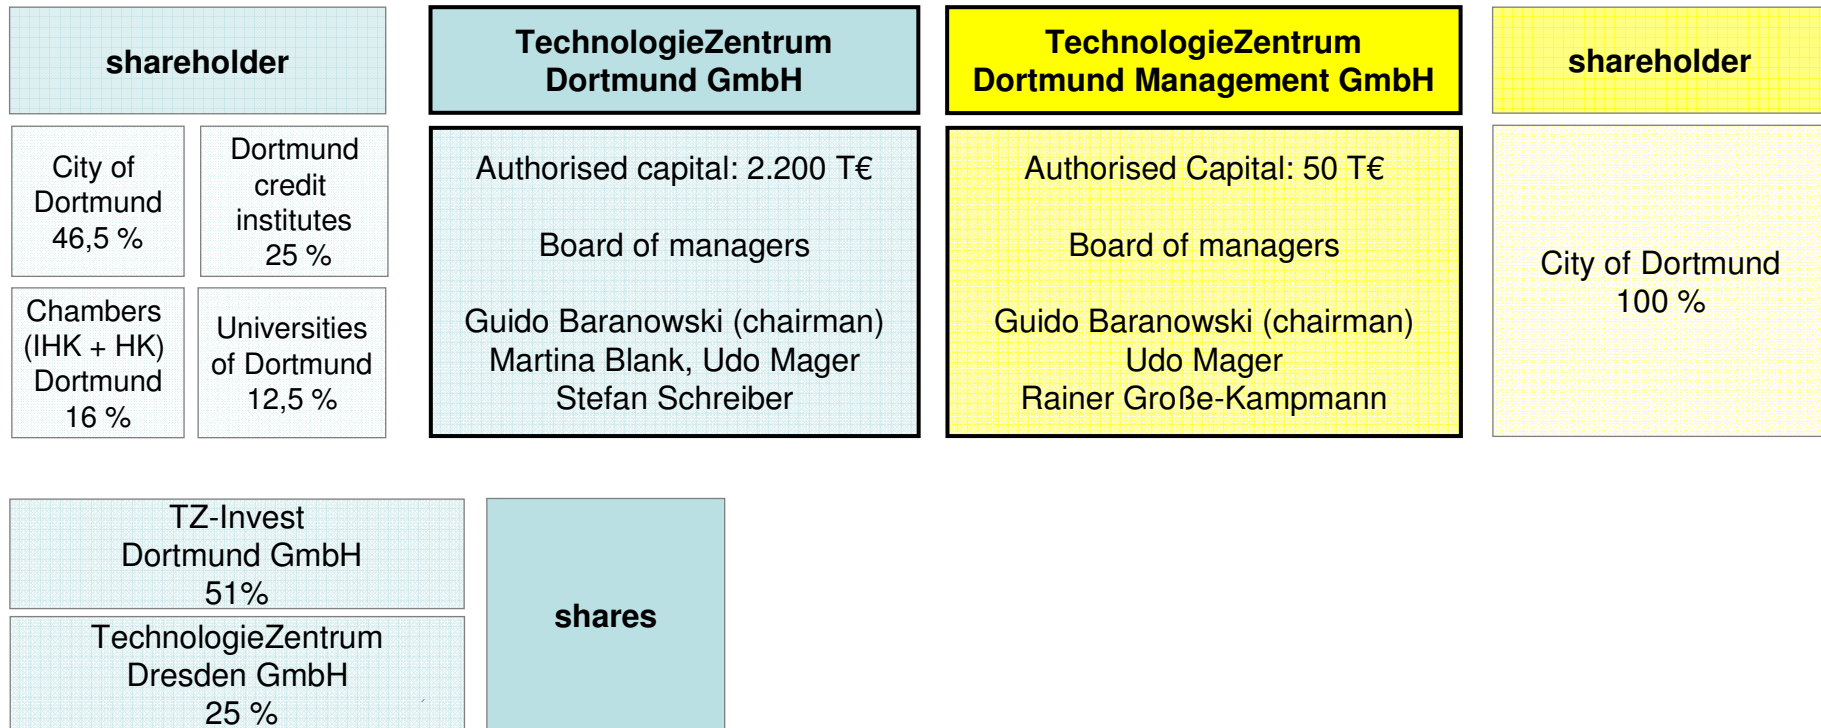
shareholder

City of Dortmund 46,5 %

Dortmund credit institutes 25 %

Chambers (IHK + HK) Dortmund 16 %

Universities of Dortmund 12,5 %

TechnologieZentrum Dortmund GmbH

Authorised capital: 2.200 T€

Board of managers

Guido Baranowski (chairman)
Martina Blank, Udo Mager
Stefan Schreiber

TechnologieZentrum Dortmund Management GmbH

Authorised Capital: 50 T€

Board of managers

Guido Baranowski (chairman)
Udo Mager
Rainer Große-Kampmann

shareholder

City of Dortmund 100 %

TZ-Invest Dortmund GmbH 51%

TechnologieZentrum Dresden GmbH 25 %

shares